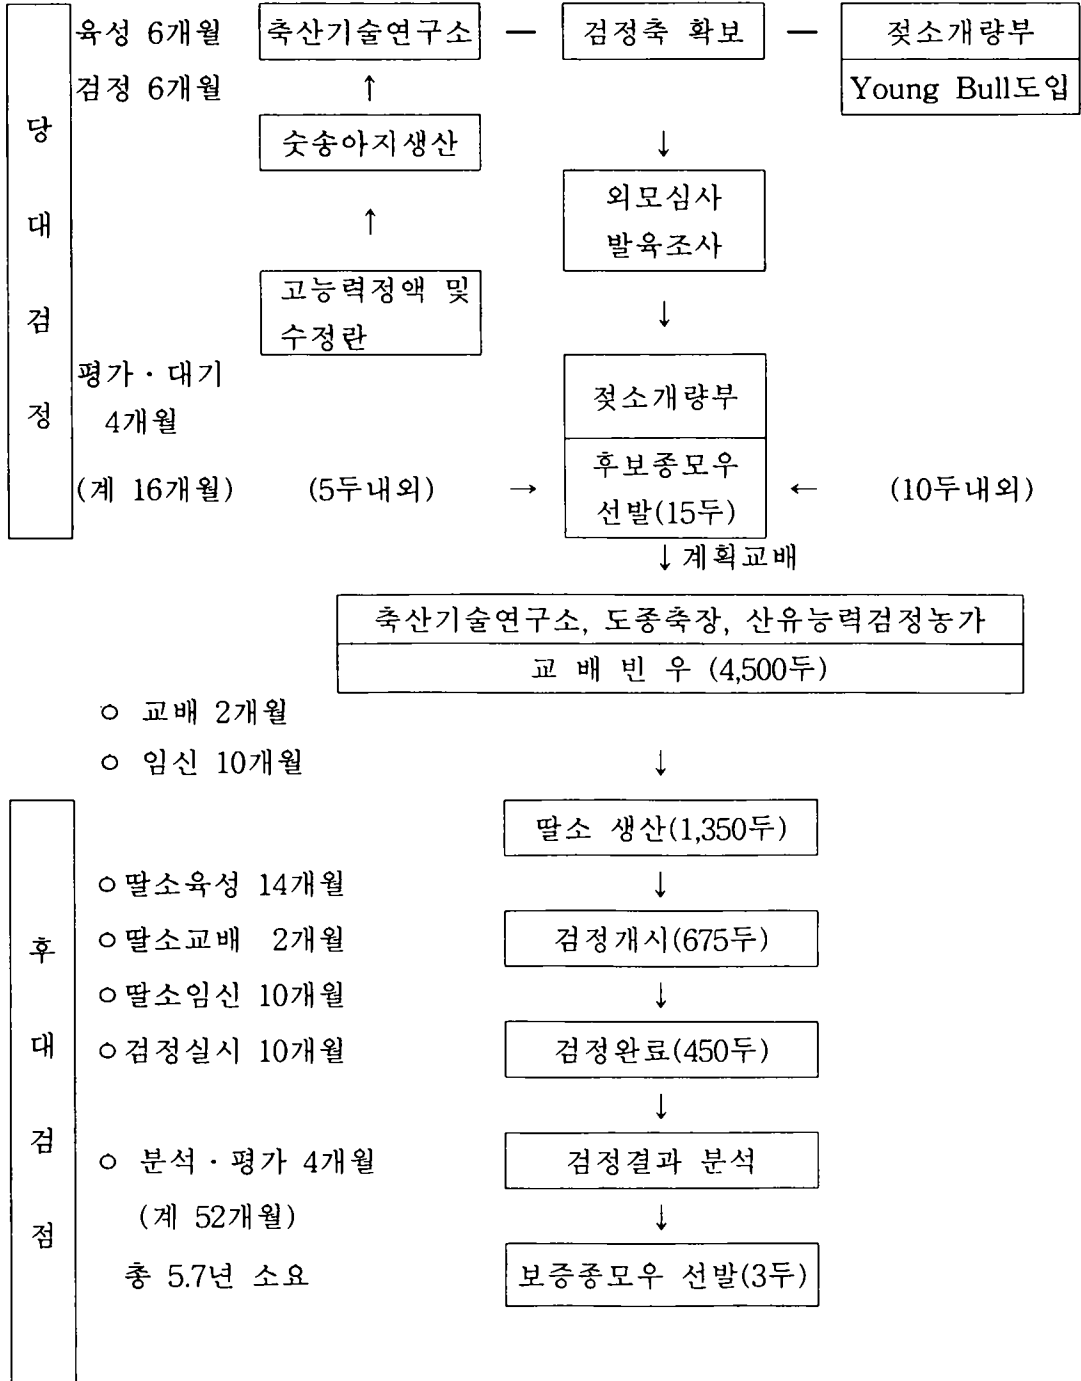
당대검정

육성 6개월
검정 6개월

축산기술연구소 — 검정축 확보 — 젖소개량부
Young Bull도입

숫송아지생산

외모심사
발육조사

고능력정액 및 수정란

평가 · 대기 4개월

젖소개량부

(계 16개월) (5두내외) → 후보종모우 선발(15두) ← (10두내외)

↓계획교배

축산기술연구소, 도종축장, 산유능력검정농가
교 배 빈 우 (4,500두)

○ 교배 2개월
○ 임신 10개월

후대검점

딸소 생산(1,350두)

○딸소육성 14개월
○딸소교배 2개월
○딸소임신 10개월
○검정실시 10개월

검정개시(675두)

검정완료(450두)

○ 분석 · 평가 4개월
(계 52개월)
총 5.7년 소요

검정결과 분석

보증종모우 선발(3두)